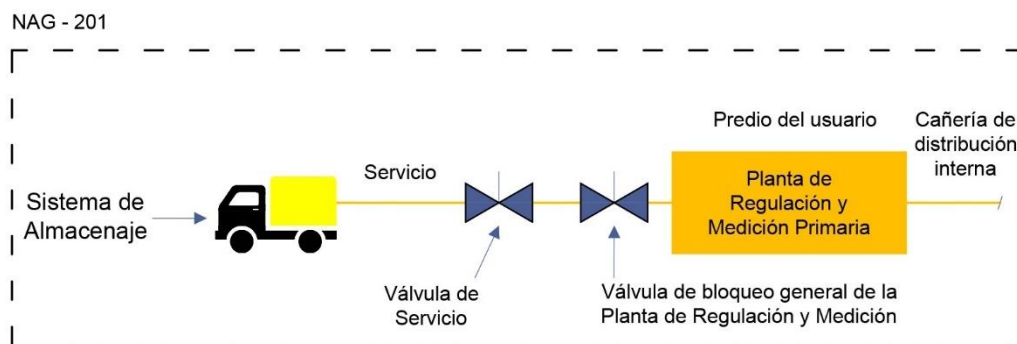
NAG - 201

Sistema de Almacenaje

Servicio

Predio del usuario

Planta de Regulación y Medición Primaria

Cañería de distribución interna

Válvula de Servicio

Válvula de bloqueo general de la Planta de Regulación y Medición